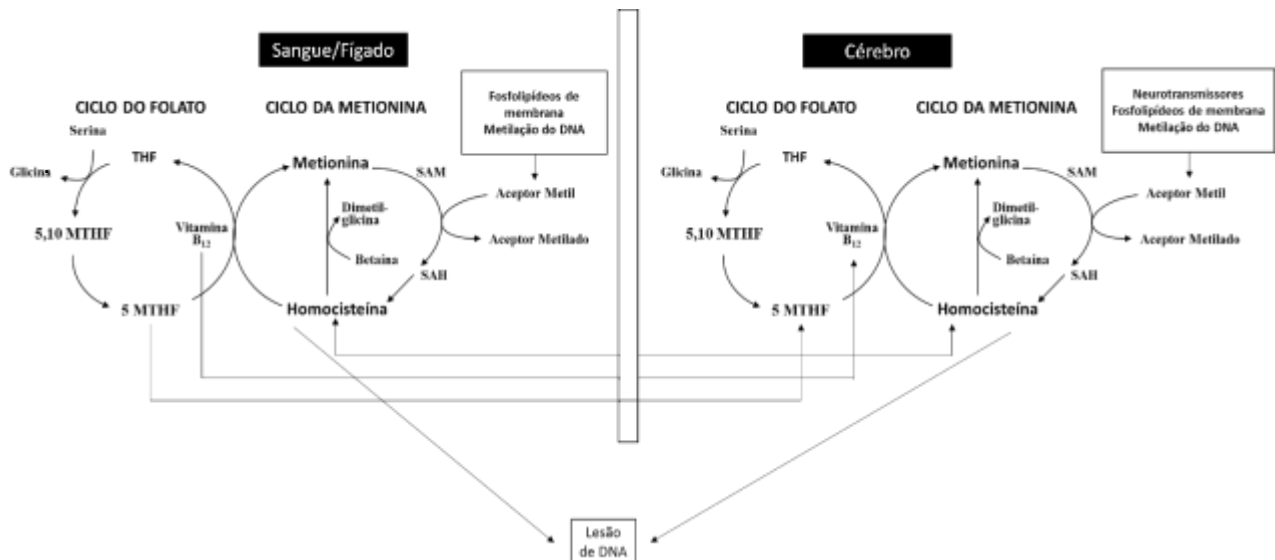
Sangue/Fígado

Cérebro

Fosfolipídeos de membrana
Metilação do DNA

CICLO DO FOLATO

CICLO DA METIONINA

Serina

Glicina

THF

5,10 MTHF

5 MTHF

Vitamina $B_{12}$

Metionina

SAM

Dimetil-glicina

Betaina

SAH

Homocisteína

Aceptor Metil

Aceptor Metilado

Neurotransmissores
Fosfolipídeos de membrana
Metilação do DNA

CICLO DO FOLATO

CICLO DA METIONINA

Serina

Glicina

THF

5,10 MTHF

5 MTHF

Vitamina $B_{12}$

Metionina

SAM

Dimetil-glicina

Betaina

SAH

Homocisteína

Aceptor Metil

Aceptor Metilado

Lesão de DNA